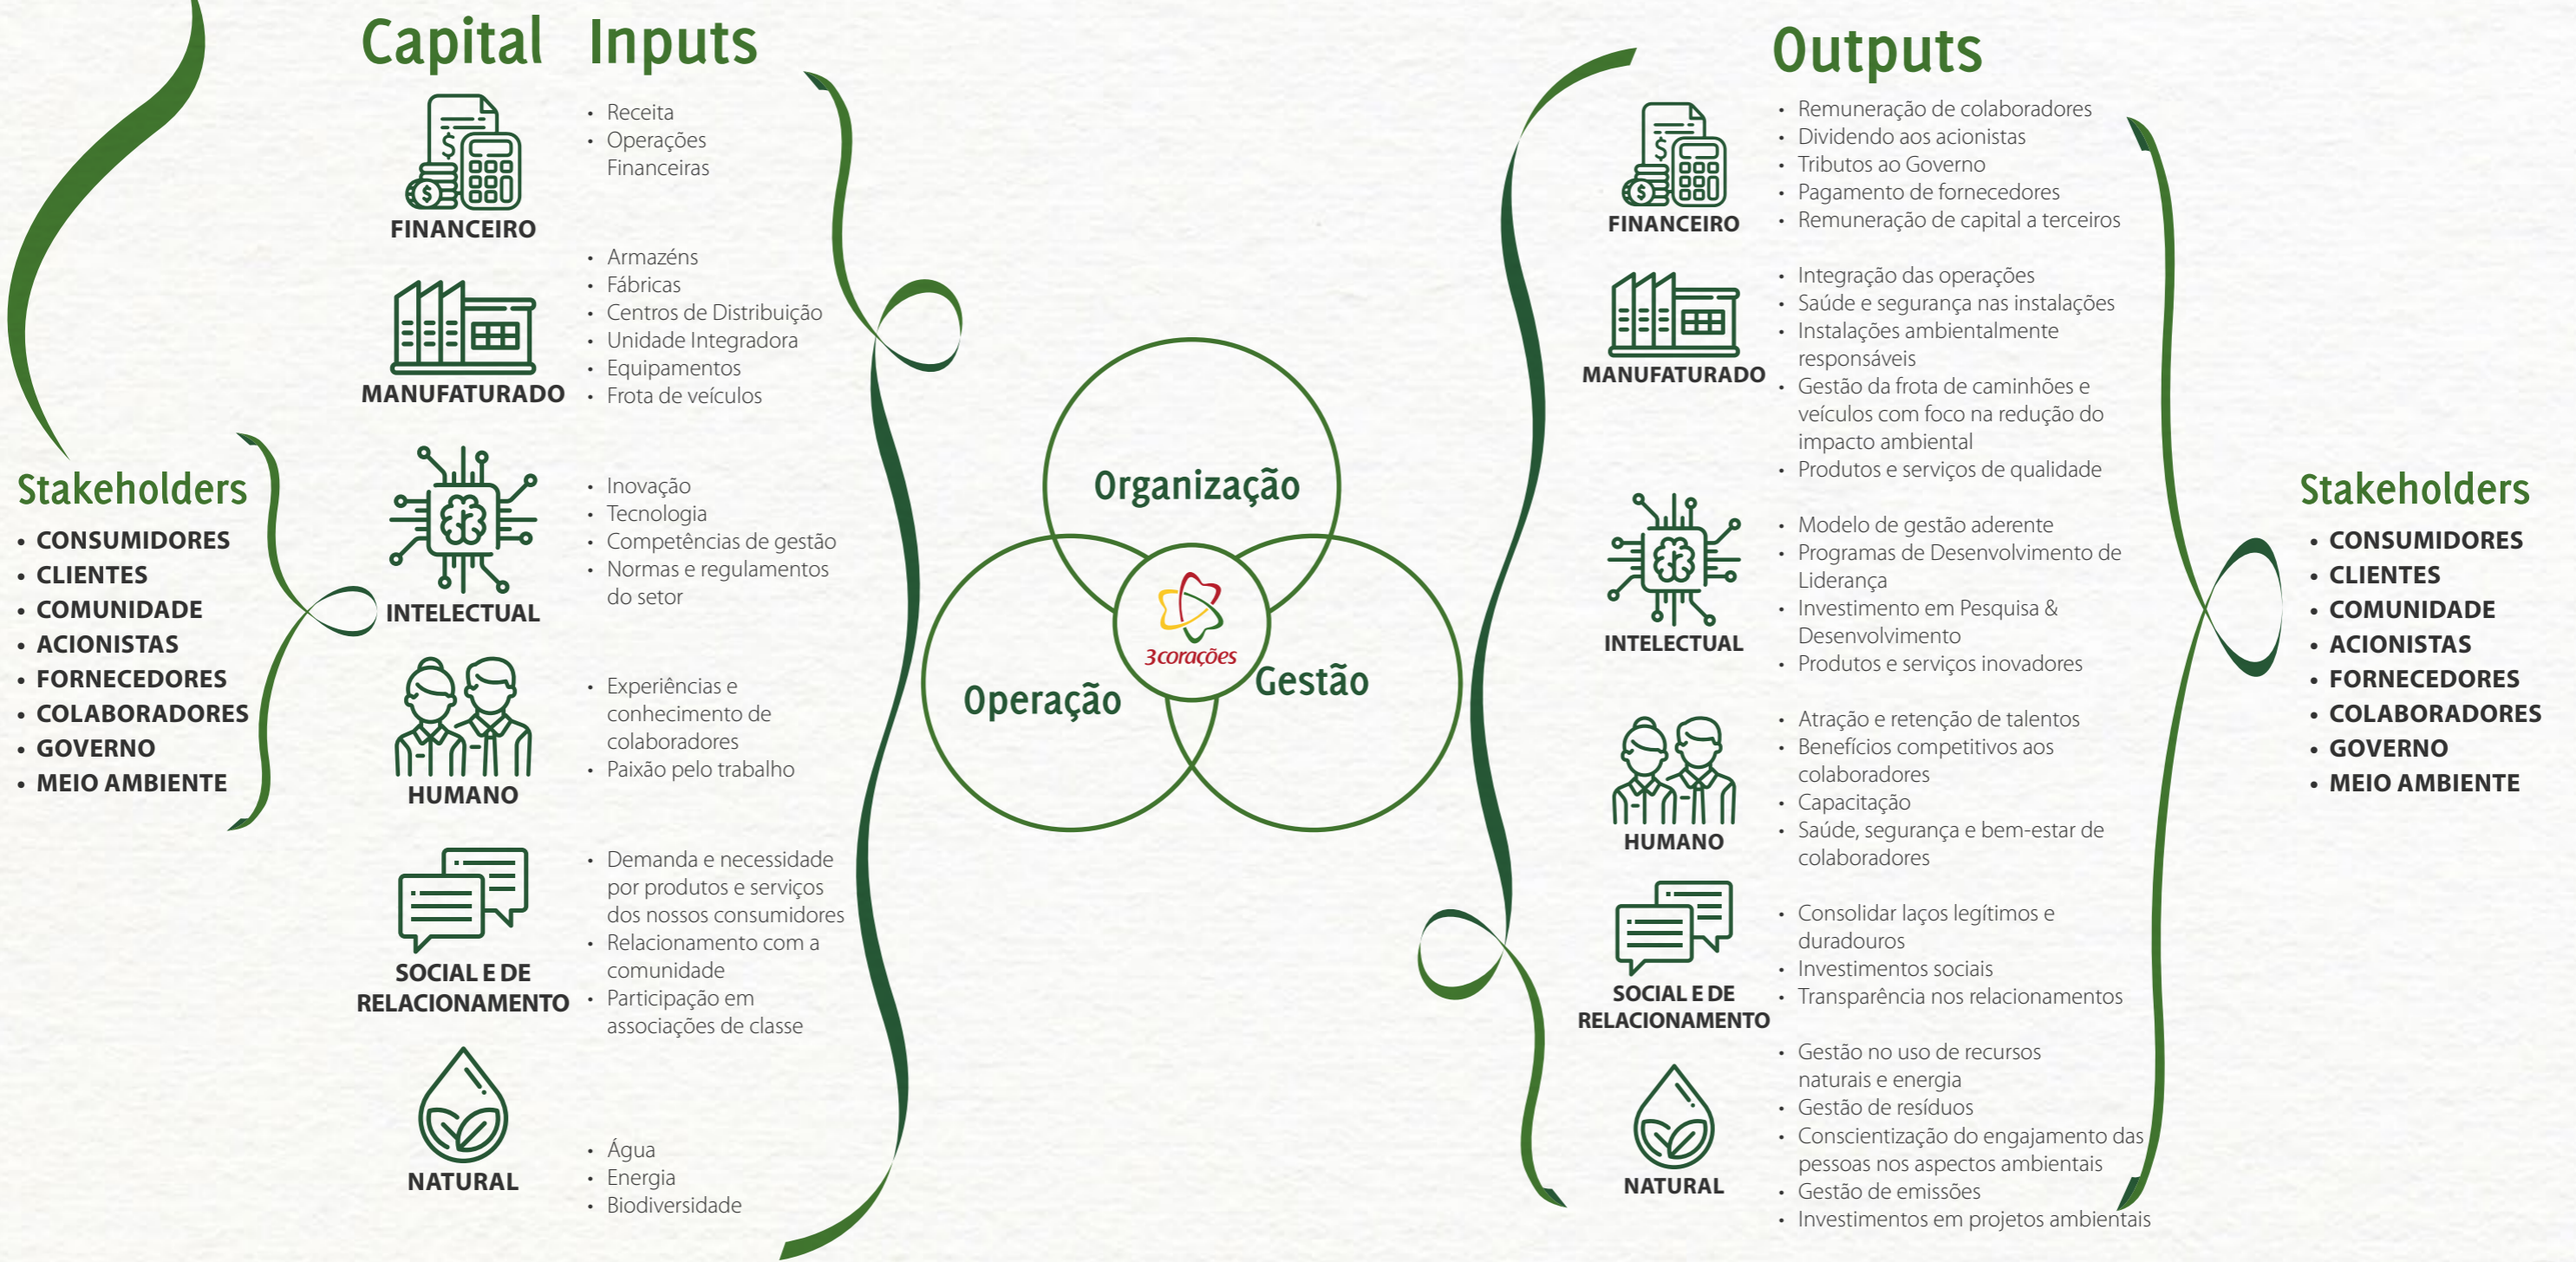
Stakeholders
- CONSUMIDORES
- CLIENTES
- COMUNIDADE
- ACIONISTAS
- FORNECEDORES
- COLABORADORES
- GOVERNO
- MEIO AMBIENTE

Capital Inputs

FINANCEIRO
- Receita
- Operações Financeiras

MANUFATURADO
- Armazéns
- Fábricas
- Centros de Distribuição
- Unidade Integradora
- Equipamentos
- Frota de veículos

INTELECTUAL
- Inovação
- Tecnologia
- Competências de gestão
- Normas e regulamentos do setor

HUMANO
- Experiências e conhecimento de colaboradores
- Paixão pelo trabalho

SOCIAL E DE RELACIONAMENTO
- Demanda e necessidade por produtos e serviços dos nossos consumidores
- Relacionamento com a comunidade
- Participação em associações de classe

NATURAL
- Água
- Energia
- Biodiversidade

Organização
Operação
Gestão
3corações

Outputs

FINANCEIRO
- Remuneração de colaboradores
- Dividendo aos acionistas
- Tributos ao Governo
- Pagamento de fornecedores
- Remuneração de capital a terceiros

MANUFATURADO
- Integração das operações
- Saúde e segurança nas instalações
- Instalações ambientalmente responsáveis
- Gestão da frota de caminhões e veículos com foco na redução do impacto ambiental
- Produtos e serviços de qualidade

INTELECTUAL
- Modelo de gestão aderente
- Programas de Desenvolvimento de Liderança
- Investimento em Pesquisa & Desenvolvimento
- Produtos e serviços inovadores

HUMANO
- Atração e retenção de talentos
- Benefícios competitivos aos colaboradores
- Capacitação
- Saúde, segurança e bem-estar de colaboradores

SOCIAL E DE RELACIONAMENTO
- Consolidar laços legítimos e duradouros
- Investimentos sociais
- Transparência nos relacionamentos

NATURAL
- Gestão no uso de recursos naturais e energia
- Gestão de resíduos
- Conscientização do engajamento das pessoas nos aspectos ambientais
- Gestão de emissões
- Investimentos em projetos ambientais

Stakeholders
- CONSUMIDORES
- CLIENTES
- COMUNIDADE
- ACIONISTAS
- FORNECEDORES
- COLABORADORES
- GOVERNO
- MEIO AMBIENTE